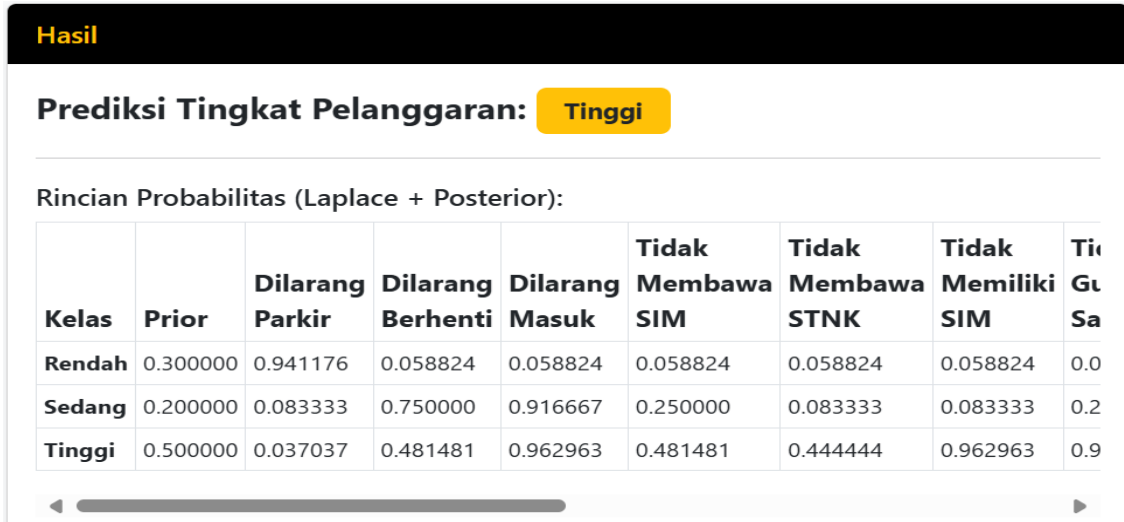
Hasil

Prediksi Tingkat Pelanggaran: Tinggi

Rincian Probabilitas (Laplace + Posterior):

| Kelas | Prior | Dilarang Parkir | Dilarang Berhenti | Dilarang Masuk | Tidak Membawa SIM | Tidak Membawa STNK | Tidak Memiliki SIM | Ti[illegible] Gu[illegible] Sa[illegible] |
|---|---|---|---|---|---|---|---|---|
| Rendah | 0.300000 | 0.941176 | 0.058824 | 0.058824 | 0.058824 | 0.058824 | 0.058824 | 0.0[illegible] |
| Sedang | 0.200000 | 0.083333 | 0.750000 | 0.916667 | 0.250000 | 0.083333 | 0.083333 | 0.2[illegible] |
| Tinggi | 0.500000 | 0.037037 | 0.481481 | 0.962963 | 0.481481 | 0.444444 | 0.962963 | 0.9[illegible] |